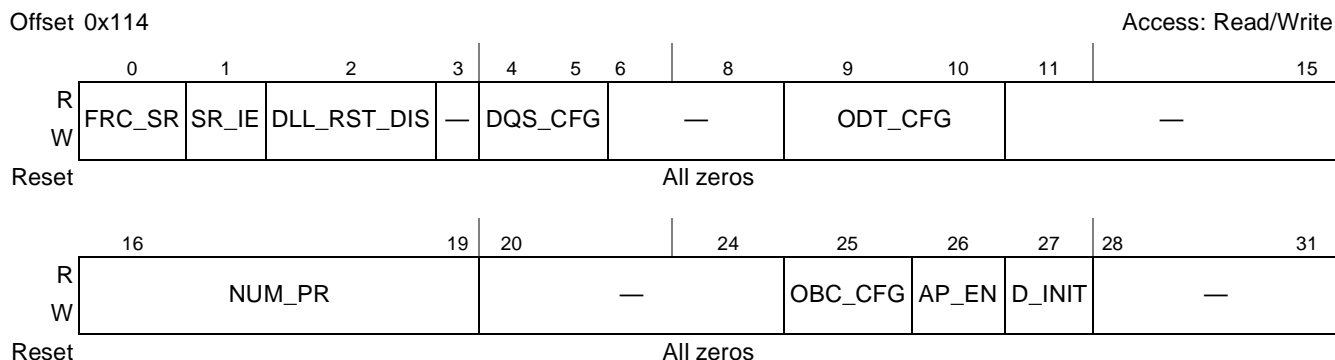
Offset 0x114 Access: Read/Write

| | 0 | 1 | 2 | 3 | 4 5 | 6 8 | 9 10 | 11 15 |
|---|---|---|---|---|---|---|---|---|
| R W | FRC_SR | SR_IE | DLL_RST_DIS | — | DQS_CFG | — | ODT_CFG | — |
| Reset | All zeros | | | | | | | |

| | 16 19 | 20 24 | 25 | 26 | 27 | 28 31 |
|---|---|---|---|---|---|---|
| R W | NUM_PR | — | OBC_CFG | AP_EN | D_INIT | — |
| Reset | All zeros | | | | | |